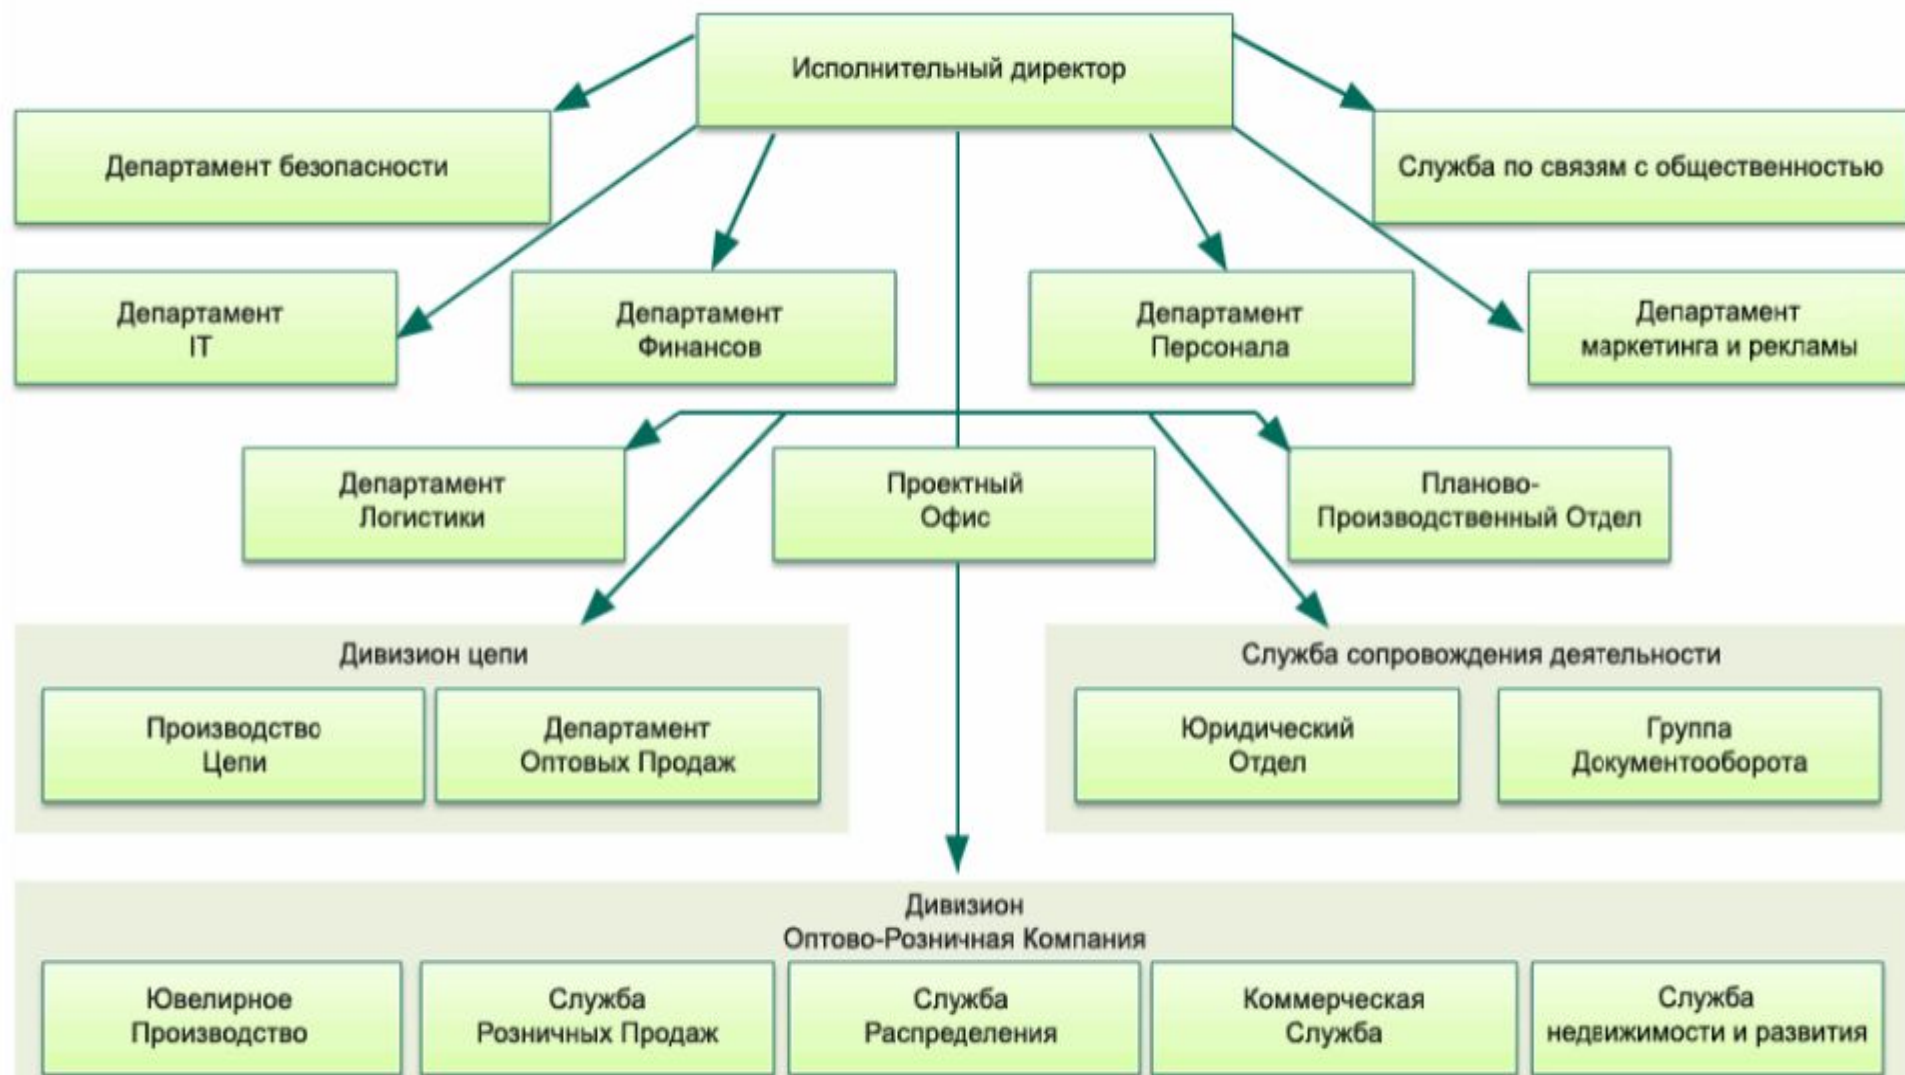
Исполнительный директор

Департамент безопасности

Служба по связям с общественностью

Департамент IT

Департамент Финансов

Департамент Персонала

Департамент маркетинга и рекламы

Департамент Логистики

Проектный Офис

Планово-Производственный Отдел

Дивизион цепи

Производство Цепи

Департамент Оптовых Продаж

Служба сопровождения деятельности

Юридический Отдел

Группа Документооборота

Дивизион Оптово-Розничная Компания

Ювелирное Производство

Служба Розничных Продаж

Служба Распределения

Коммерческая Служба

Служба недвижимости и развития